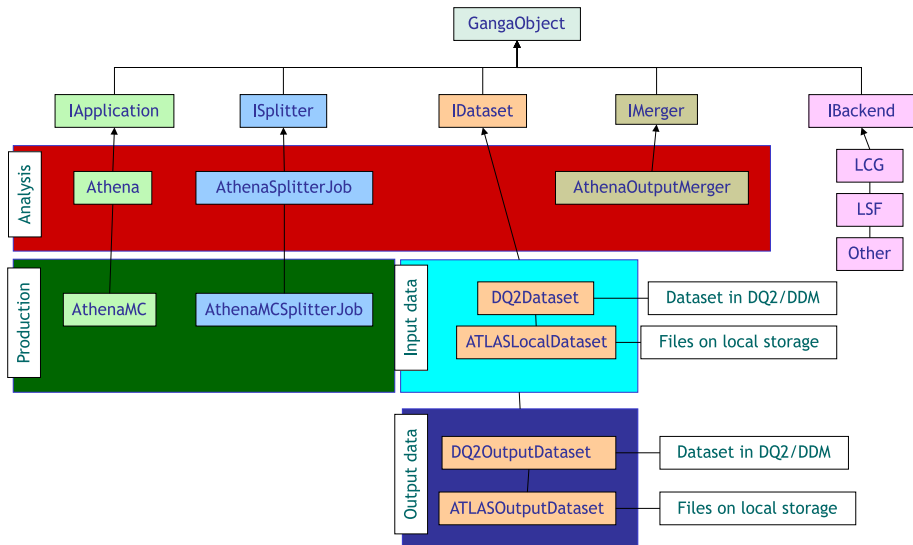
GangaObject

IApplication

ISplitter

IDataset

IMerger

IBackend

Analysis

Athena

AthenaSplitterJob

AthenaOutputMerger

LCG

LSF

Other

Production

AthenaMC

AthenaMCSplitterJob

Input data

DQ2Dataset

Dataset in DQ2/DDM

ATLASLocalDataset

Files on local storage

Output data

DQ2OutputDataset

Dataset in DQ2/DDM

ATLASOutputDataset

Files on local storage